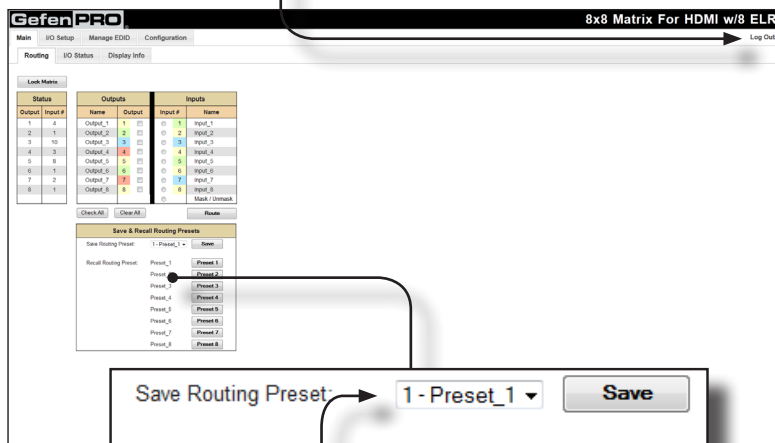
GefenPRO

8x8 Matrix For HDMI w/8 ELR

Log Out

Main | I/O Setup | Manage EDID | Configuration

Routing | I/O Status | Display Info

Lock Matrix

| Status | |
|---|---|
| Output | Input # |
| 1 | 4 |
| 2 | 1 |
| 3 | 10 |
| 4 | 3 |
| 5 | 8 |
| 6 | 1 |
| 7 | 2 |
| 8 | 1 |

| Outputs | |
|---|---|
| Name | Output |
| Output_1 | 1 |
| Output_2 | 2 |
| Output_3 | 3 |
| Output_4 | 4 |
| Output_5 | 5 |
| Output_6 | 6 |
| Output_7 | 7 |
| Output_8 | 8 |

| Inputs | |
|---|---|
| Input # | Name |
| 1 | Input_1 |
| 2 | Input_2 |
| 3 | Input_3 |
| 4 | Input_4 |
| 5 | Input_5 |
| 6 | Input_6 |
| 7 | Input_7 |
| 8 | Input_8 |
| | Mask / Unmask |

Check All | Clear All | Route

Save & Recall Routing Presets

Save Routing Preset: 1 - Preset_1 | Save

Recall Routing Preset:
Preset_1 Preset 1
Preset Preset 2
Preset_3 Preset 3
Preset_4 Preset 4
Preset_5 Preset 5
Preset_6 Preset 6
Preset_7 Preset 7
Preset_8 Preset 8

Save Routing Preset: 1 - Preset_1 Save